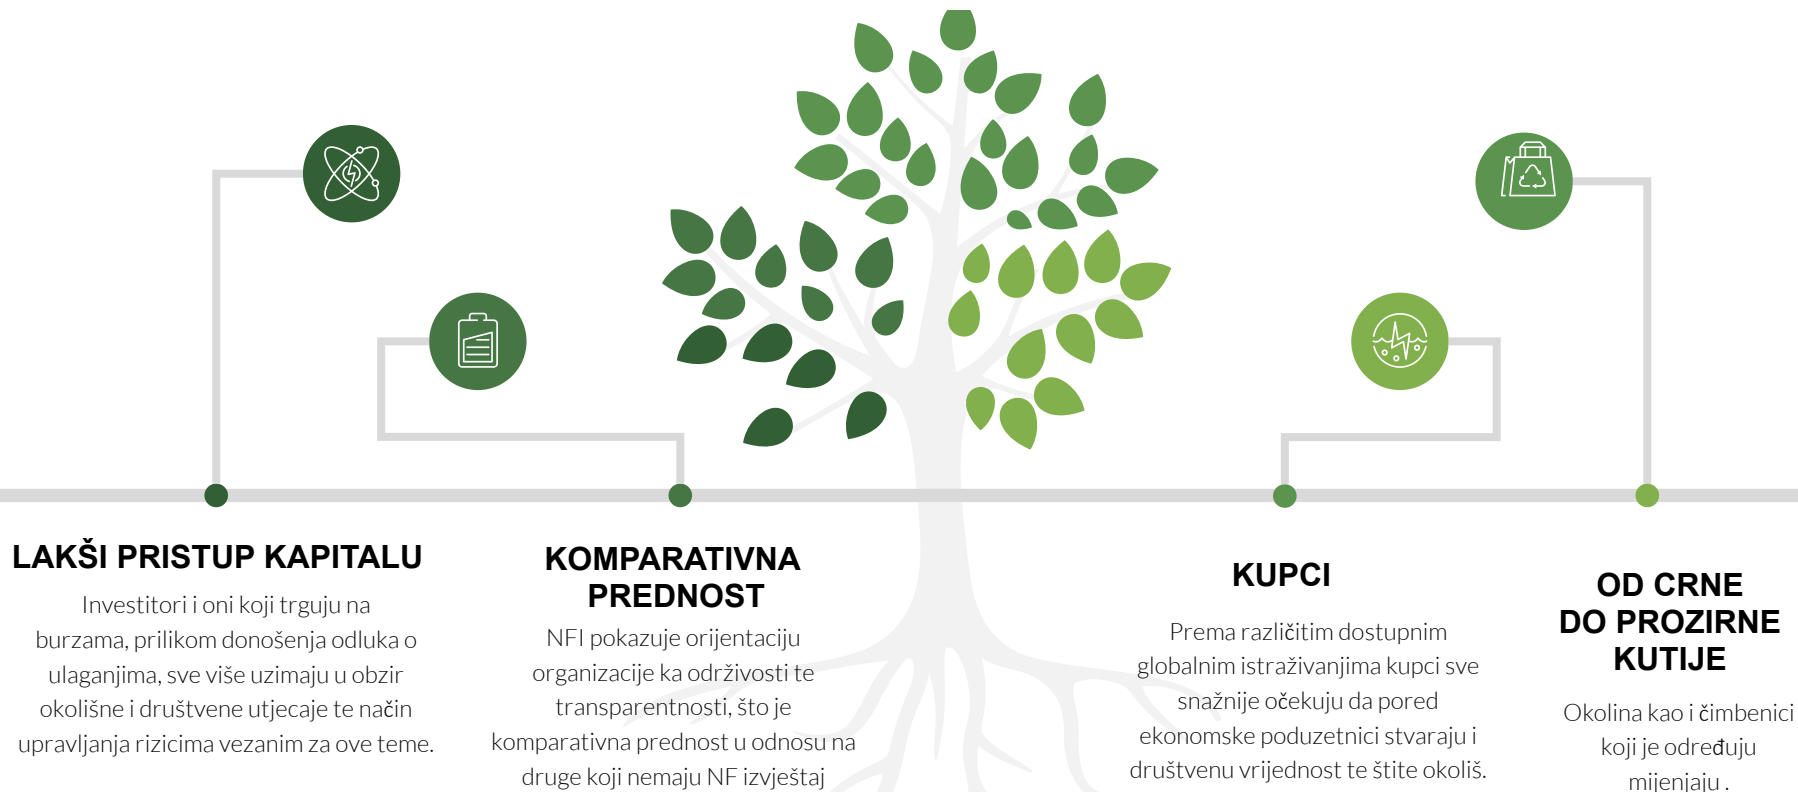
LAKŠI PRISTUP KAPITALU

Investitori i oni koji trguju na burzama, prilikom donošenja odluka o ulaganjima, sve više uzimaju u obzir okolišne i društvene utjecaje te način upravljanja rizicima vezanim za ove teme.

KOMPARATIVNA PREDNOST

NFI pokazuje orijentaciju organizacije ka održivosti te transparentnosti, što je komparativna prednost u odnosu na druge koji nemaju NF izvještaj

KUPCI

Prema različitim dostupnim globalnim istraživanjima kupci sve snažnije očekuju da pored ekonomske poduzetnici stvaraju i društvenu vrijednost te štite okoliš.

OD CRNE DO PROZIRNE KUTIJE

Okolina kao i čimbenici koji je određuju mijenjaju .